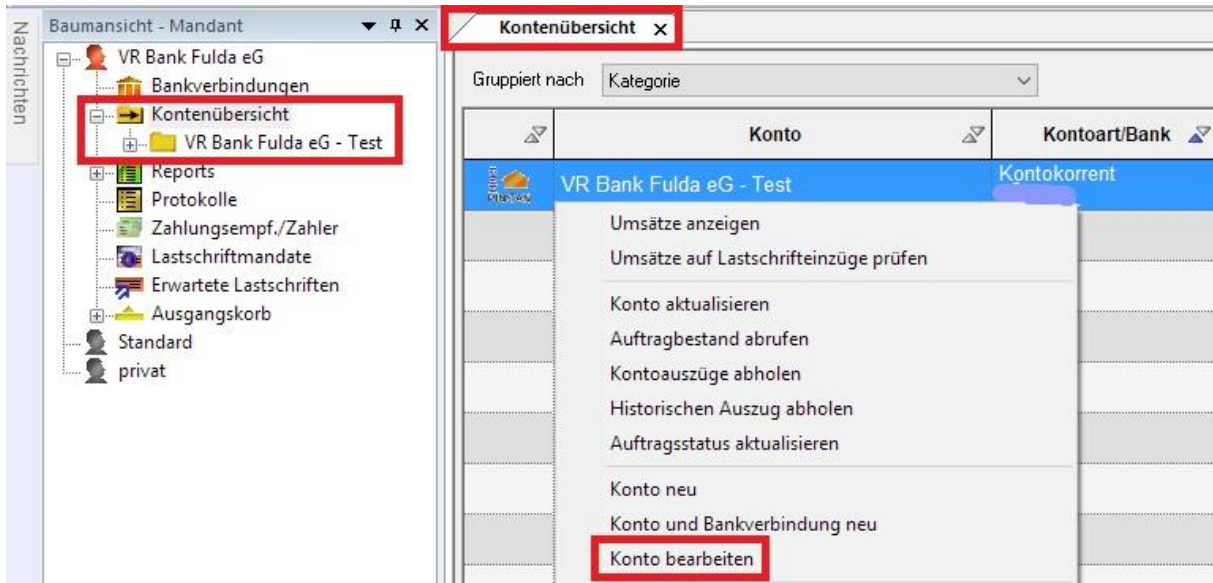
Nachrichten

Baumansicht - Mandant

VR Bank Fulda eG
Bankverbindungen
Kontenübersicht
VR Bank Fulda eG - Test
Reports
Protokolle
Zahlungsempf./Zahler
Lastschriftmandate
Erwartete Lastschriften
Ausgangskorb
Standard
privat

Kontenübersicht ×

Gruppiert nach Kategorie

| | Konto | Kontoart/Bank |
|---|---|---|
| | VR Bank Fulda eG - Test | Kontokorrent |

Umsätze anzeigen
Umsätze auf Lastschrifteinzüge prüfen
Konto aktualisieren
Auftragbestand abrufen
Kontoauszüge abholen
Historischen Auszug abholen
Auftragsstatus aktualisieren
Konto neu
Konto und Bankverbindung neu
Konto bearbeiten